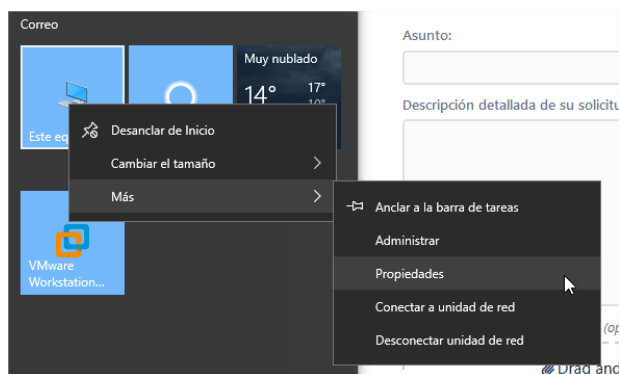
Correo

Muy nublado

14°

17°
10°

Este eq

Desanclar de Inicio

Cambiar el tamaño

Más

VMware Workstation...

Anclar a la barra de tareas

Administrar

Propiedades

Conectar a unidad de red

Desconectar unidad de red

Asunto:

Descripción detallada de su solicitu

(op

Drag and